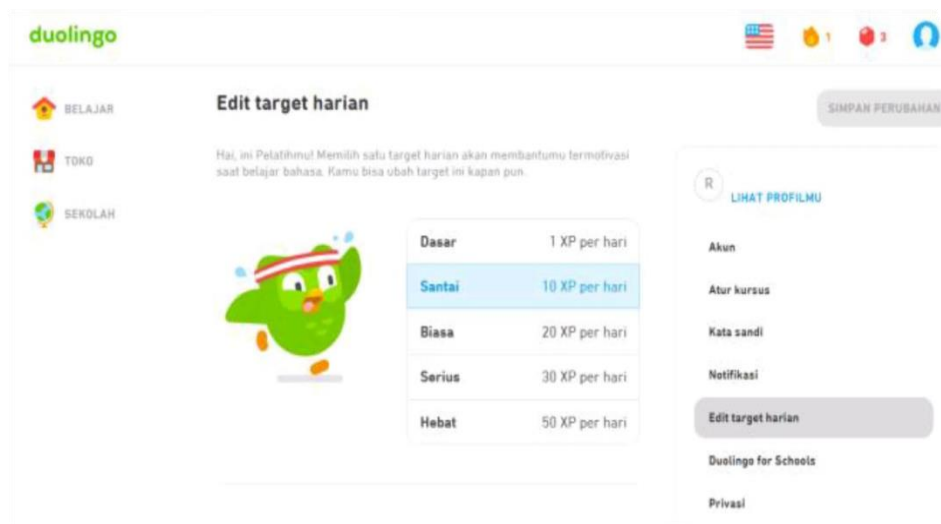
duolingo

1 3

BELAJAR
TOKO
SEKOLAH

Edit target harian

SIMPAN PERUBAHAN

Hai, ini Pelatihmu! Memilih satu target harian akan membantumu termotivasi saat belajar bahasa. Kamu bisa ubah target ini kapan pun.

| Dasar | 1 XP per hari |
|---|---|
| Santai | 10 XP per hari |
| Biasa | 20 XP per hari |
| Serius | 30 XP per hari |
| Hebat | 50 XP per hari |

R
LIHAT PROFILMU
Akun
Atur kursus
Kata sandi
Notifikasi
Edit target harian
Duolingo for Schools
Privasi